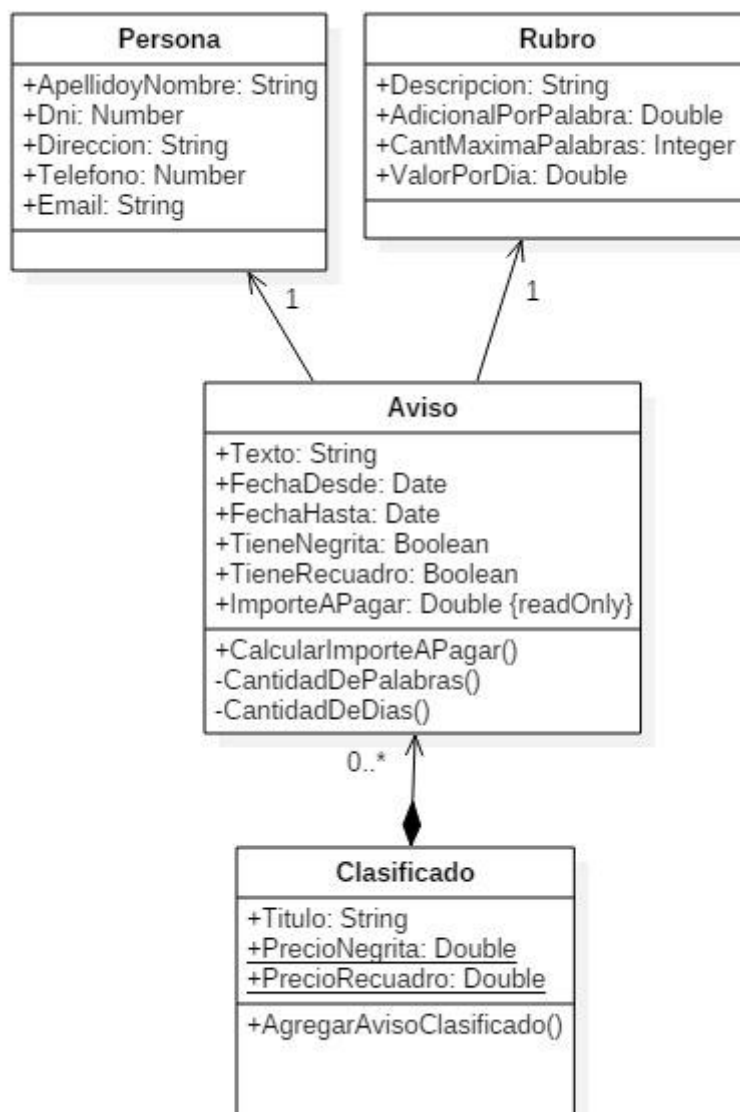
Persona

+ApellidoyNombre: String
+Dni: Number
+Direccion: String
+Telefono: Number
+Email: String

Rubro

+Descripcion: String
+AdicionalPorPalabra: Double
+CantMaximaPalabras: Integer
+ValorPorDia: Double

1

1

Aviso

+Texto: String
+FechaDesde: Date
+FechaHasta: Date
+TieneNegrita: Boolean
+TieneRecuadro: Boolean
+ImporteAPagar: Double {readOnly}

+CalcularImporteAPagar()
-CantidadDePalabras()
-CantidadDeDias()

0..*

Clasificado

+Titulo: String
+PrecioNegrita: Double
+PrecioRecuadro: Double

+AgregarAvisoClasificado()